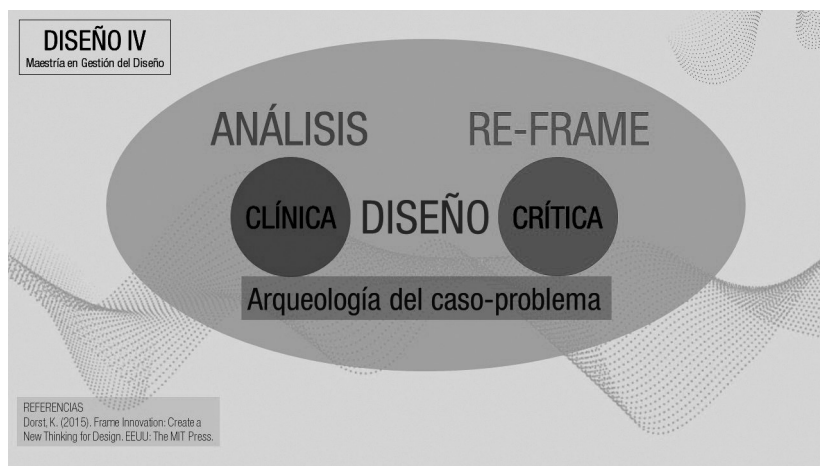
DISEÑO IV
Maestría en Gestión del Diseño

ANÁLISIS

RE-FRAME

CLÍNICA

DISEÑO

CRÍTICA

Arqueología del caso-problema

REFERENCIAS
Dorst, K. (2015). Frame Innovation: Create a New Thinking for Design. EEUU: The MIT Press.